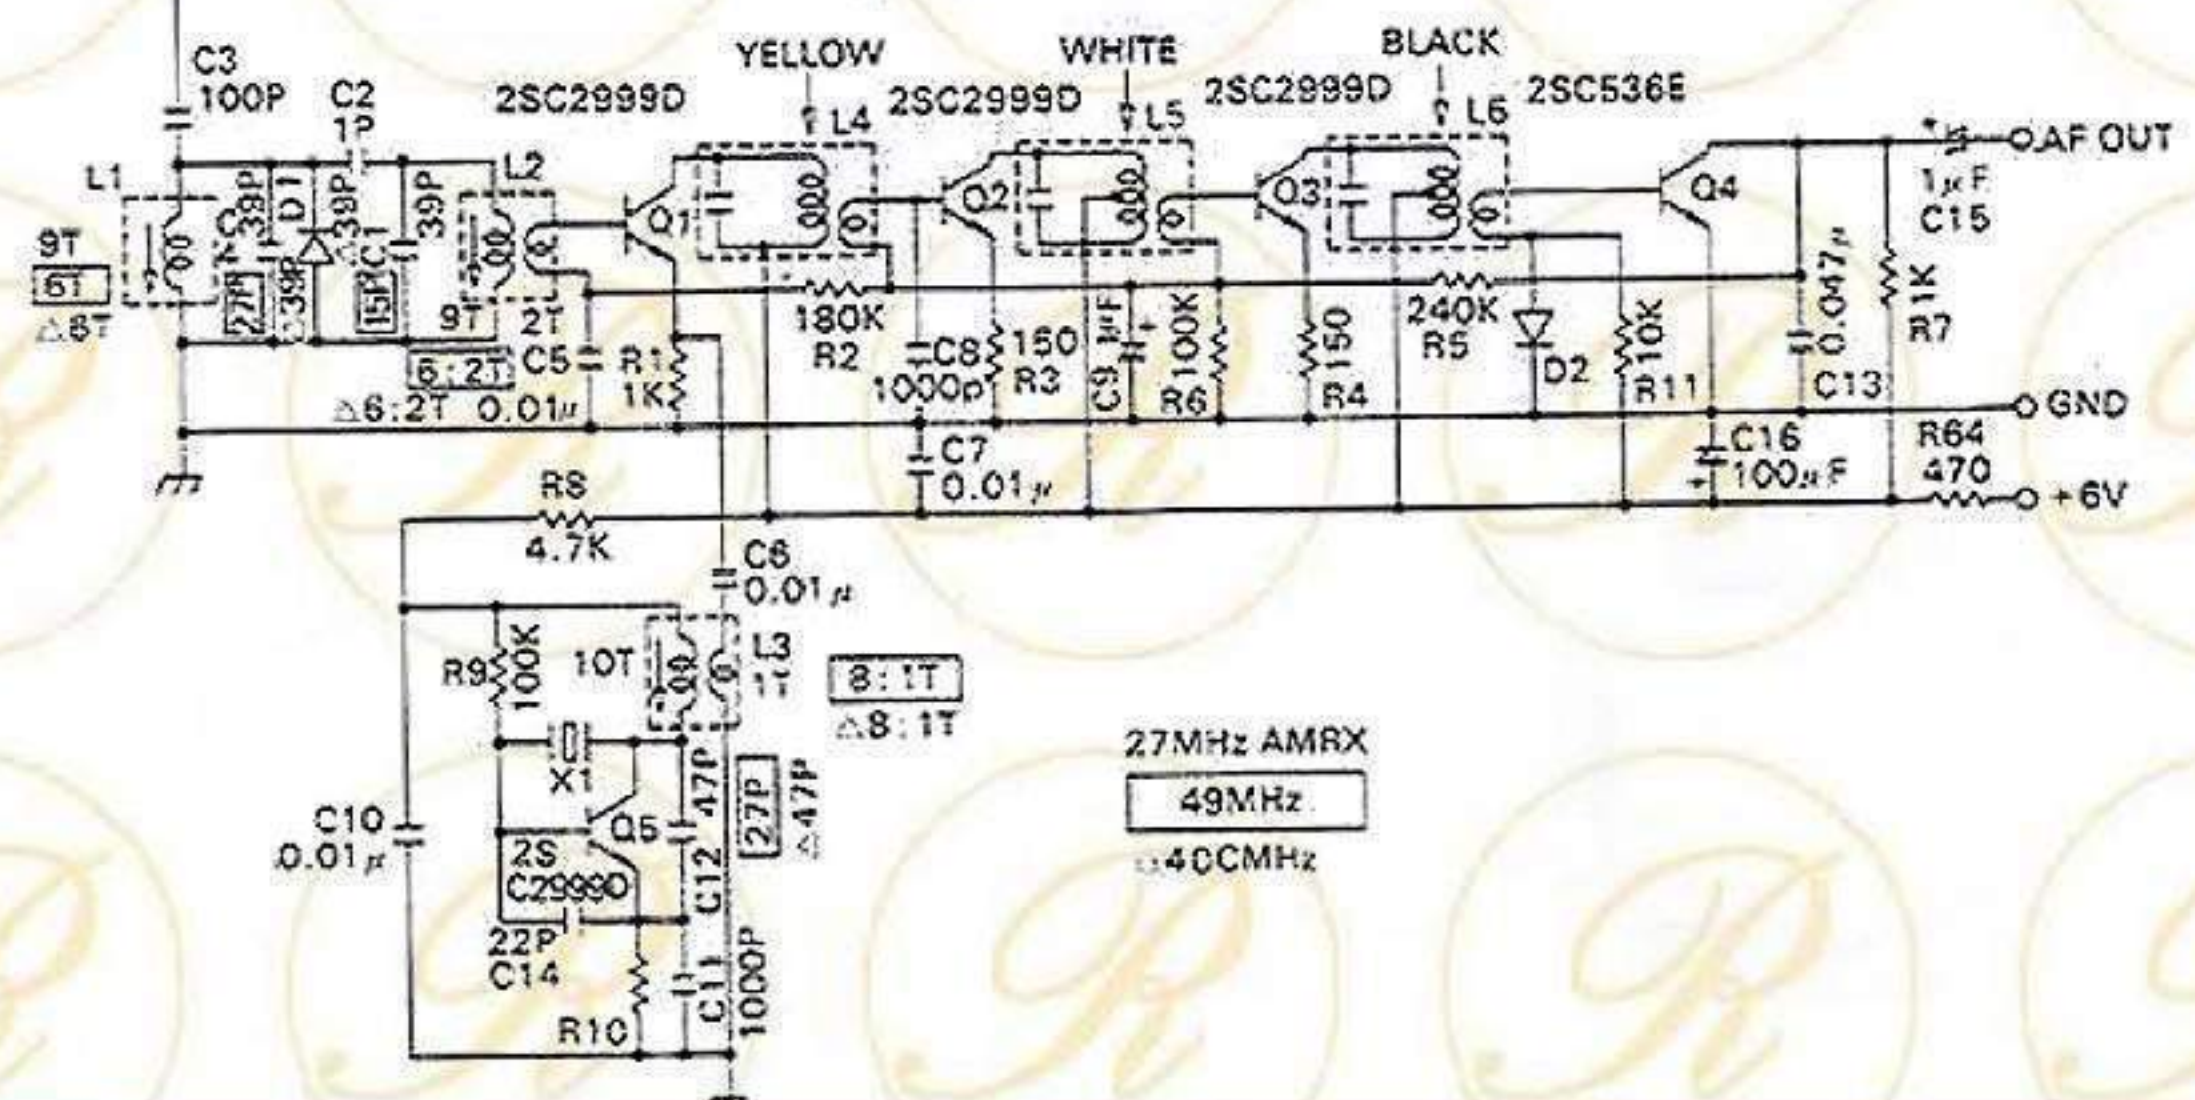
C3
100P
C2
1P
2SC2999D
YELLOW
L4
2SC2999D
WHITE
L5
2SC2999D
BLACK
L6
2SC536E
AF OUT
L1
C39P
D1
39P
39P
L2
Q1
Q2
Q3
Q4
1μF
C15
9T
6T
△8T
27P
△39P
△39P
15P
C1
9T
2T
180K
R2
C8
1000p
150
R3
C9 μF
100K
R6
150
R4
240K
R5
D2
10K
R11
0.047μ
C13
1K
R7
6:2T
C5
R1
1K
△6:2T 0.01μ
GND
C7
0.01μ
C16
100μF
R64
470
+6V
R8
4.7K
C6
0.01μ
R9
100K
10T
L3
1T
8:1T
△8:1T
X1
Q5
47P
27P
△47P
C12
27MHz AMRX
49MHz
△40CMHz
C10
0.01μ
2S
C2999D
22P
C14
R10
C11
1000P